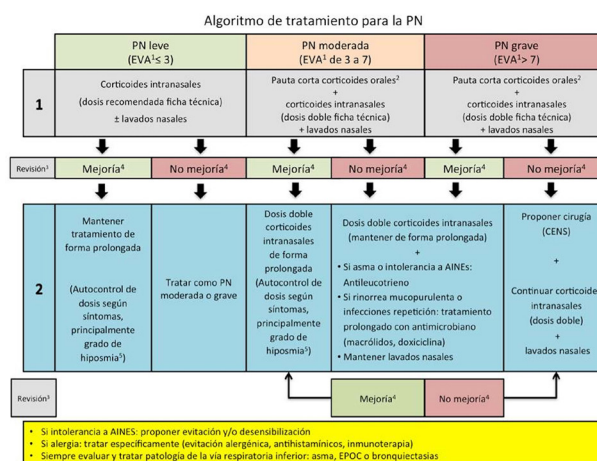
Algoritmo de tratamiento para la PN

| | PN leve (EVA$^1$≤ 3) | | PN moderada (EVA$^1$ de 3 a 7) | | PN grave (EVA$^1$> 7) | |
|---|---|---|---|---|---|---|
| 1 | Corticoides intranasales (dosis recomendada ficha técnica) ± lavados nasales | | Pauta corta corticoides orales$^2$ + corticoides intranasales (dosis doble ficha técnica) + lavados nasales | | Pauta corta corticoides orales$^2$ + corticoides intranasales (dosis doble ficha técnica) + lavados nasales | |
| Revisión$^3$ | Mejoría$^4$ | No mejoría$^4$ | Mejoría$^4$ | No mejoría$^4$ | Mejoría$^4$ | No mejoría$^4$ |
| 2 | Mantener tratamiento de forma prolongada (Autocontrol de dosis según síntomas, principalmente grado de hiposmia$^5$) | Tratar como PN moderada o grave | Dosis doble corticoides intranasales de forma prolongada (Autocontrol de dosis según síntomas, principalmente grado de hiposmia$^5$) | Dosis doble corticoides intranasales (mantener de forma prolongada) + • Si asma o intolerancia a AINEs: Antileucotrieno • Si rinorrea mucopurulenta o infecciones repetición: tratamiento prolongado con antimicrobiano (macrólidos, doxiciclina) • Mantener lavados nasales | | Proponer cirugía (CENS) + Continuar corticoides intranasales (dosis doble) + lavados nasales |

Revisión$^3$ | Mejoría$^4$ | No mejoría$^4$

• Si intolerancia a AINES: proponer evitación y/o desensibilización
• Si alergia: tratar específicamente (evitación alergénica, antihistamínicos, inmunoterapia)
• Siempre evaluar y tratar patología de la vía respiratoria inferior: asma, EPOC o bronquiectasias